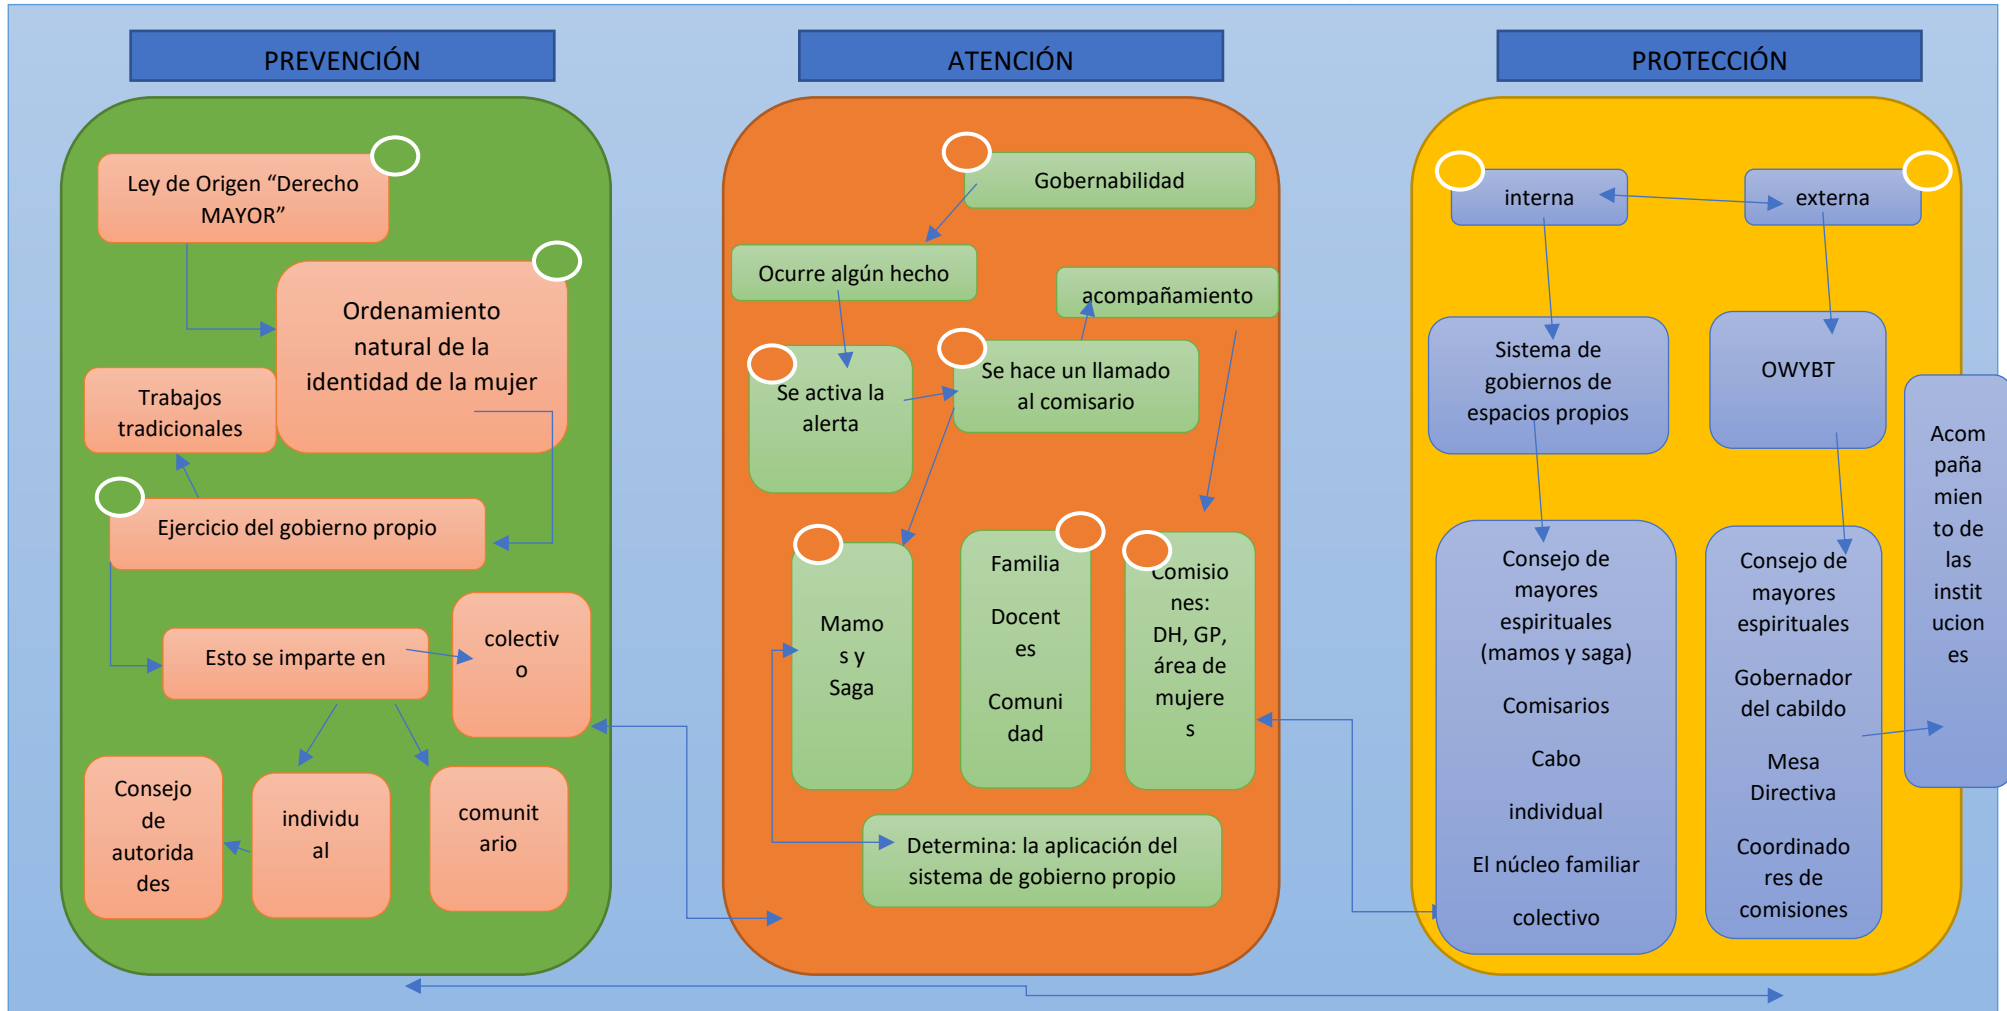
PREVENCIÓN

Ley de Origen "Derecho MAYOR"

Ordenamiento natural de la identidad de la mujer

Trabajos tradicionales

Ejercicio del gobierno propio

Esto se imparte en

colectiv o

Consejo de autorida des

individu al

comunit ario

ATENCIÓN

Gobernabilidad

Ocurre algún hecho

acompañamiento

Se activa la alerta

Se hace un llamado al comisario

Mamo s y Saga

Familia

Docent es

Comuni dad

Comisio nes: DH, GP, área de mujere s

Determina: la aplicación del sistema de gobierno propio

PROTECCIÓN

interna

externa

Sistema de gobiernos de espacios propios

OWYBT

Acom paña mien to de las instit ucion es

Consejo de mayores espirituales (mamos y saga)

Comisarios

Cabo

individual

El núcleo familiar

colectivo

Consejo de mayores espirituales

Gobernador del cabildo

Mesa Directiva

Coordinado res de comisiones